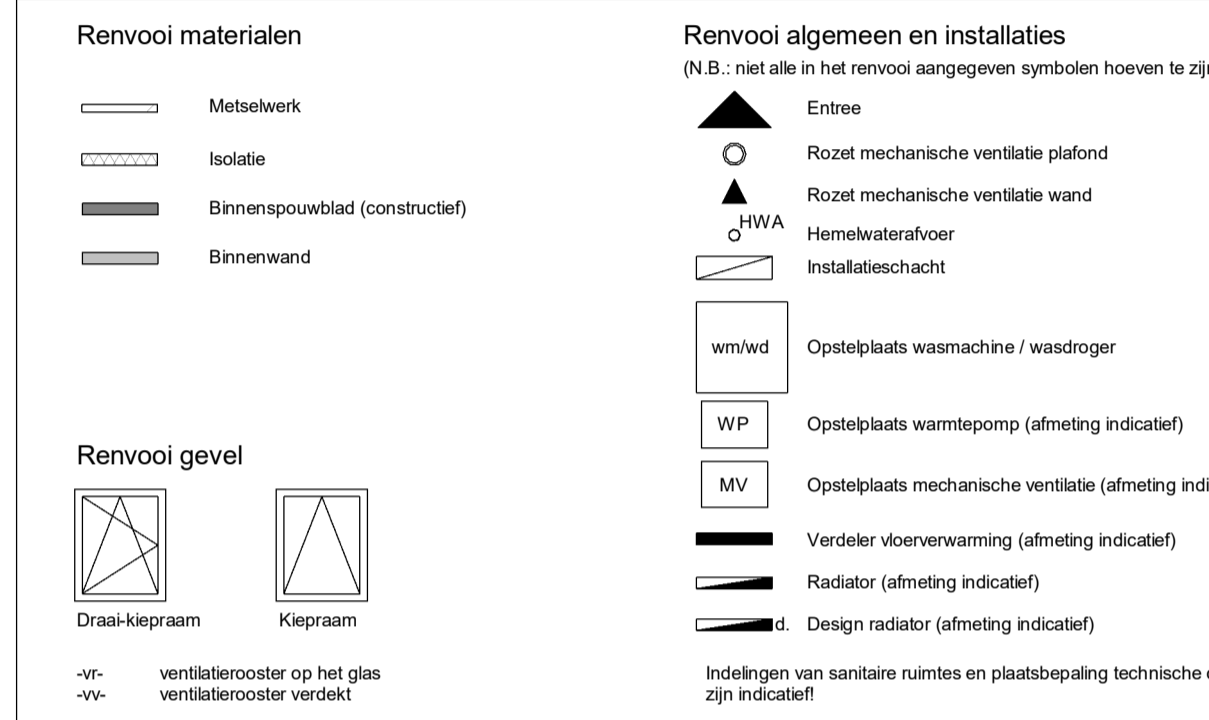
Renvooi materialen

Metselwerk

Isolatie

Binnenspouwblad (constructief)

Binnenwand

Renvooi gevel

Draai-kiepraam

Kiepraam

-vr- ventilatierooster op het glas
-vv- ventilatierooster verdekt

Renvooi algemeen en installaties
(N.B.: niet alle in het renvooi aangegeven symbolen hoeven te zij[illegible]

Entree

Rozet mechanische ventilatie plafond

Rozet mechanische ventilatie wand

HWA
Hemelwaterafvoer

Installatieschacht

wm/wd
Opstelplaats wasmachine / wasdroger

WP
Opstelplaats warmtepomp (afmeting indicatief)

MV
Opstelplaats mechanische ventilatie (afmeting indi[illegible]

Verdeler vloerverwarming (afmeting indicatief)

Radiator (afmeting indicatief)

d. Design radiator (afmeting indicatief)

Indelingen van sanitaire ruimtes en plaatsbepaling technische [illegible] zijn indicatief!